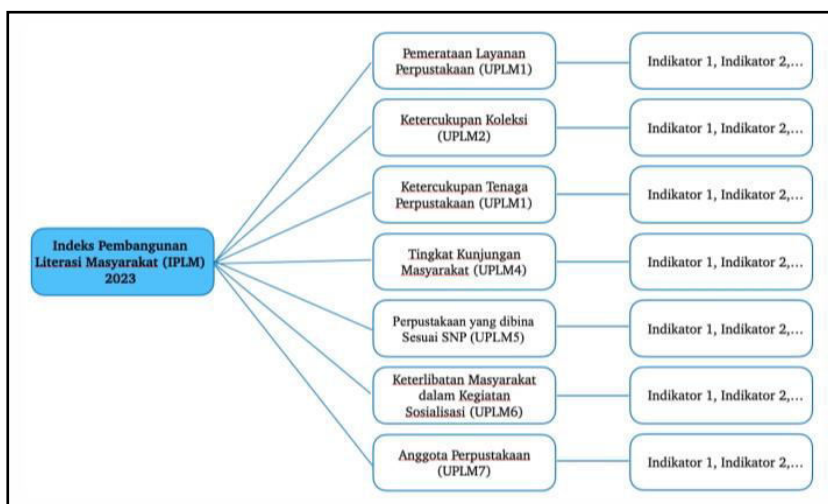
Indeks Pembangunan Literasi Masyarakat (IPLM) 2023

Pemerataan Layanan Perpustakaan (UPLM1)

Indikator 1, Indikator 2,...

Ketercukupan Koleksi (UPLM2)

Indikator 1, Indikator 2,...

Ketercukupan Tenaga Perpustakaan (UPLM1)

Indikator 1, Indikator 2,...

Tingkat Kunjungan Masyarakat (UPLM4)

Indikator 1, Indikator 2,...

Perpustakaan yang dibina Sesuai SNP (UPLM5)

Indikator 1, Indikator 2,...

Keterlibatan Masyarakat dalam Kegiatan Sosialisasi (UPLM6)

Indikator 1, Indikator 2,...

Anggota Perpustakaan (UPLM7)

Indikator 1, Indikator 2,...